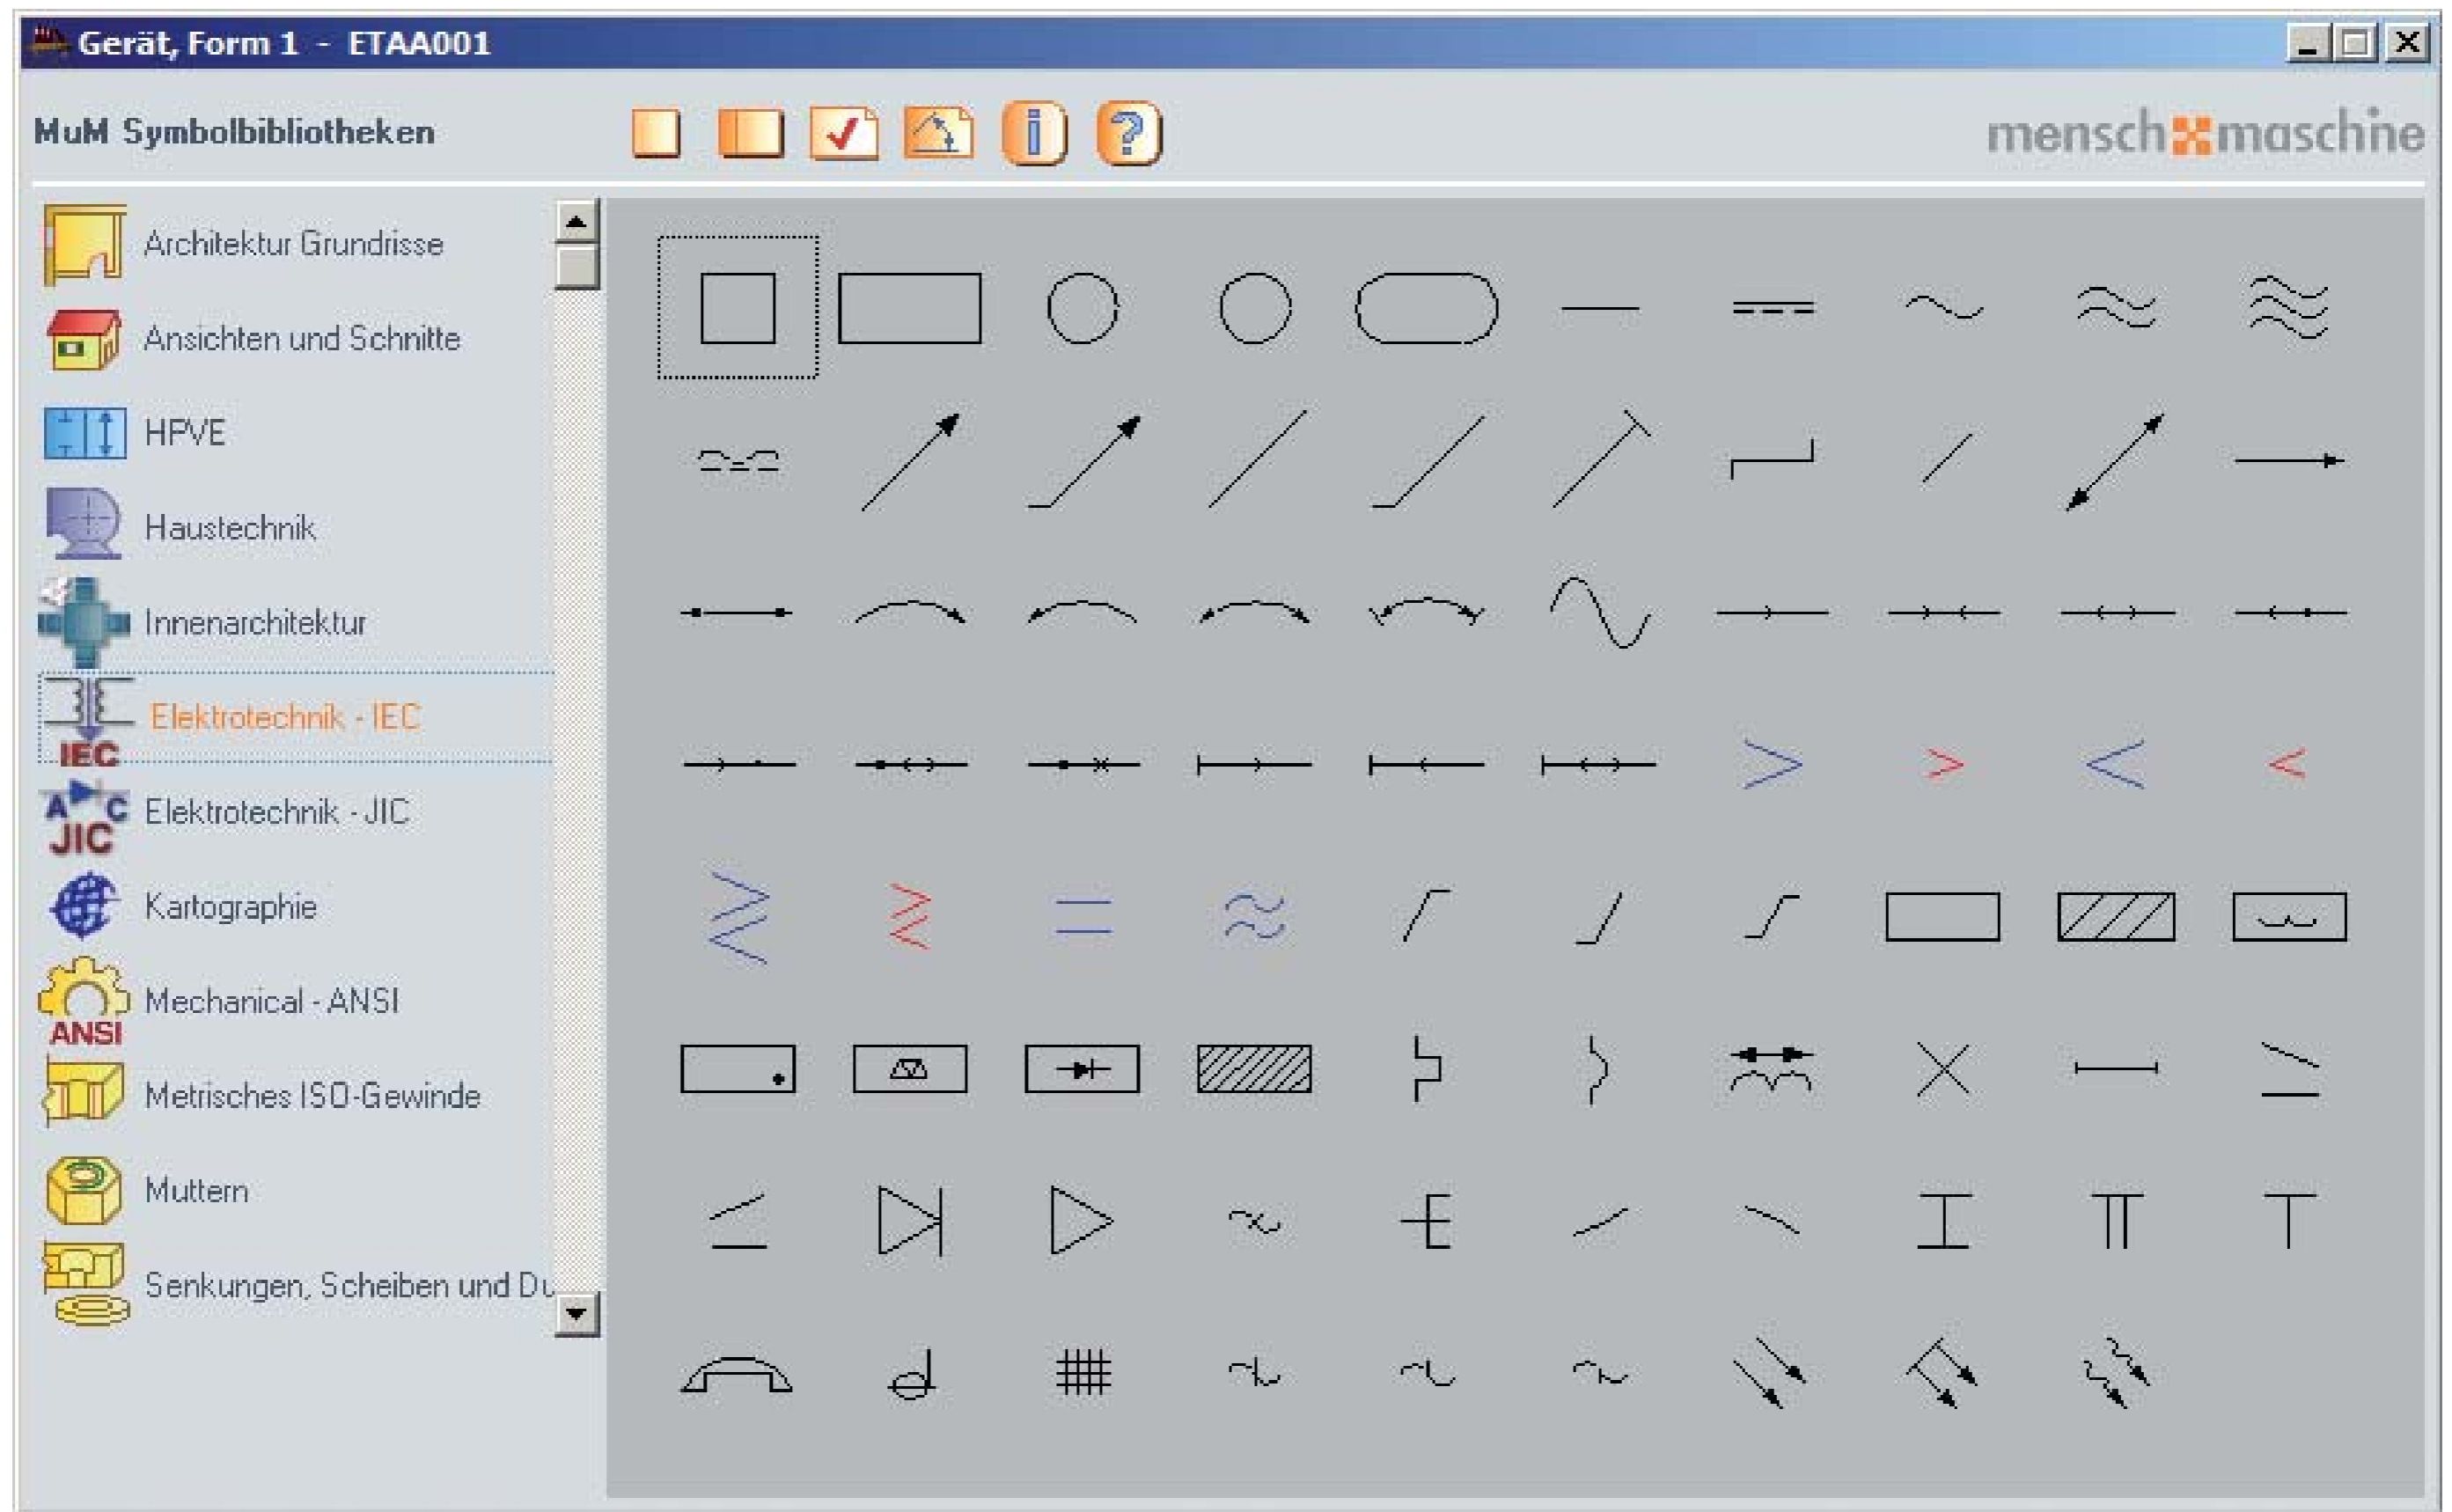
Gerät, Form 1 - ETAA001

MuM Symbolbibliotheken

mensch maschine

Architektur Grundrisse
Ansichten und Schnitte
HPVE
Haustechnik
Innenarchitektur
Elektrotechnik - IEC
IEC
Elektrotechnik - JIC
JIC
Kartographie
Mechanical - ANSI
ANSI
Metrisches ISO-Gewinde
Muttern
Senkungen, Scheiben und Du